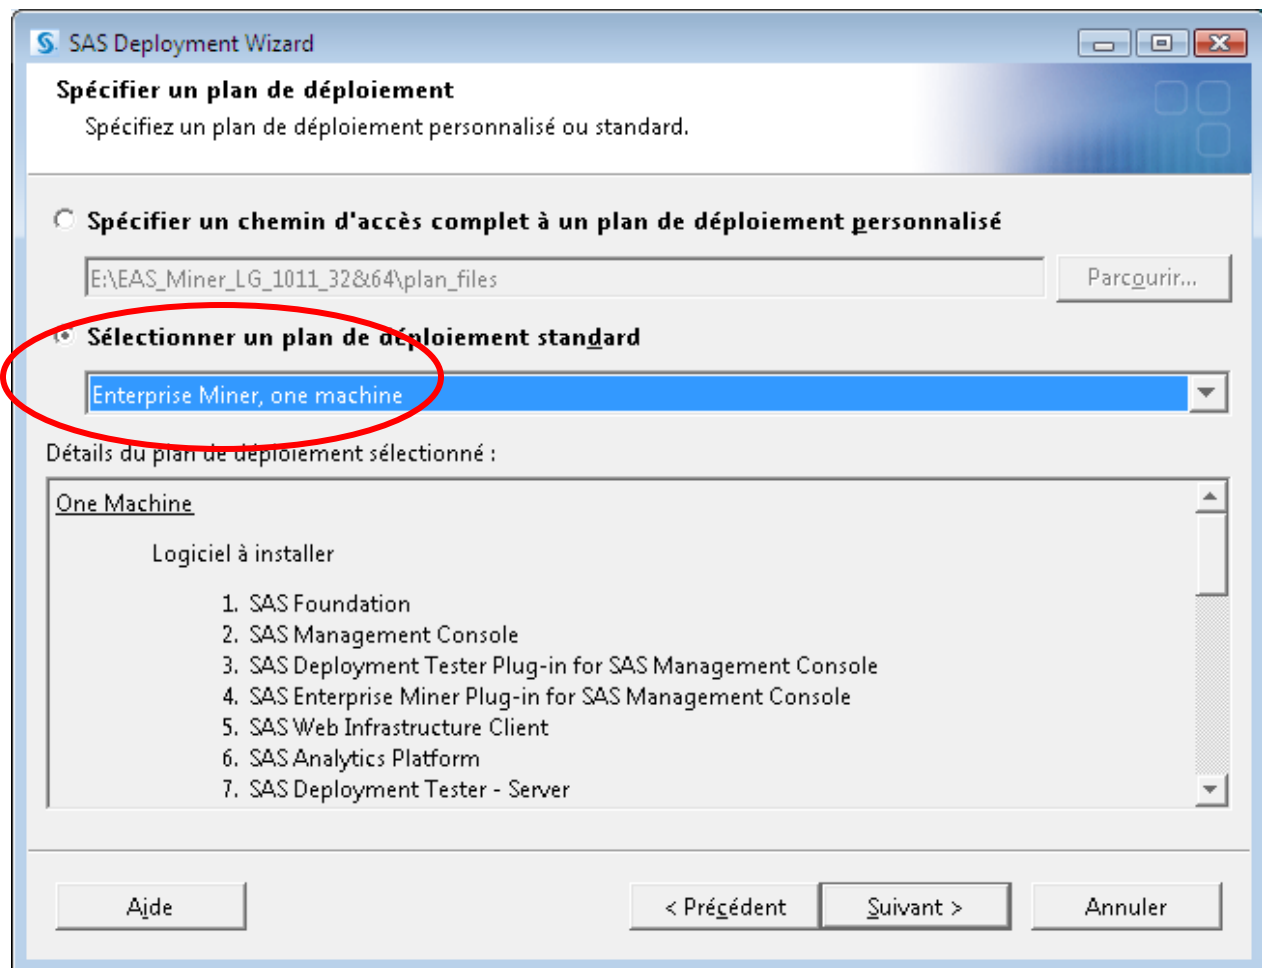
SAS Deployment Wizard

Spécifier un plan de déploiement

Spécifiez un plan de déploiement personnalisé ou standard.

Spécifier un chemin d'accès complet à un plan de déploiement personnalisé

E:\EAS_Miner_LG_1011_32&64\plan_files

Parcourir...

Sélectionner un plan de déploiement standard

Enterprise Miner, one machine

Détails du plan de déploiement sélectionné :

One Machine

Logiciel à installer

1. SAS Foundation
2. SAS Management Console
3. SAS Deployment Tester Plug-in for SAS Management Console
4. SAS Enterprise Miner Plug-in for SAS Management Console
5. SAS Web Infrastructure Client
6. SAS Analytics Platform
7. SAS Deployment Tester - Server

Aide

< Précédent

Suivant >

Annuler